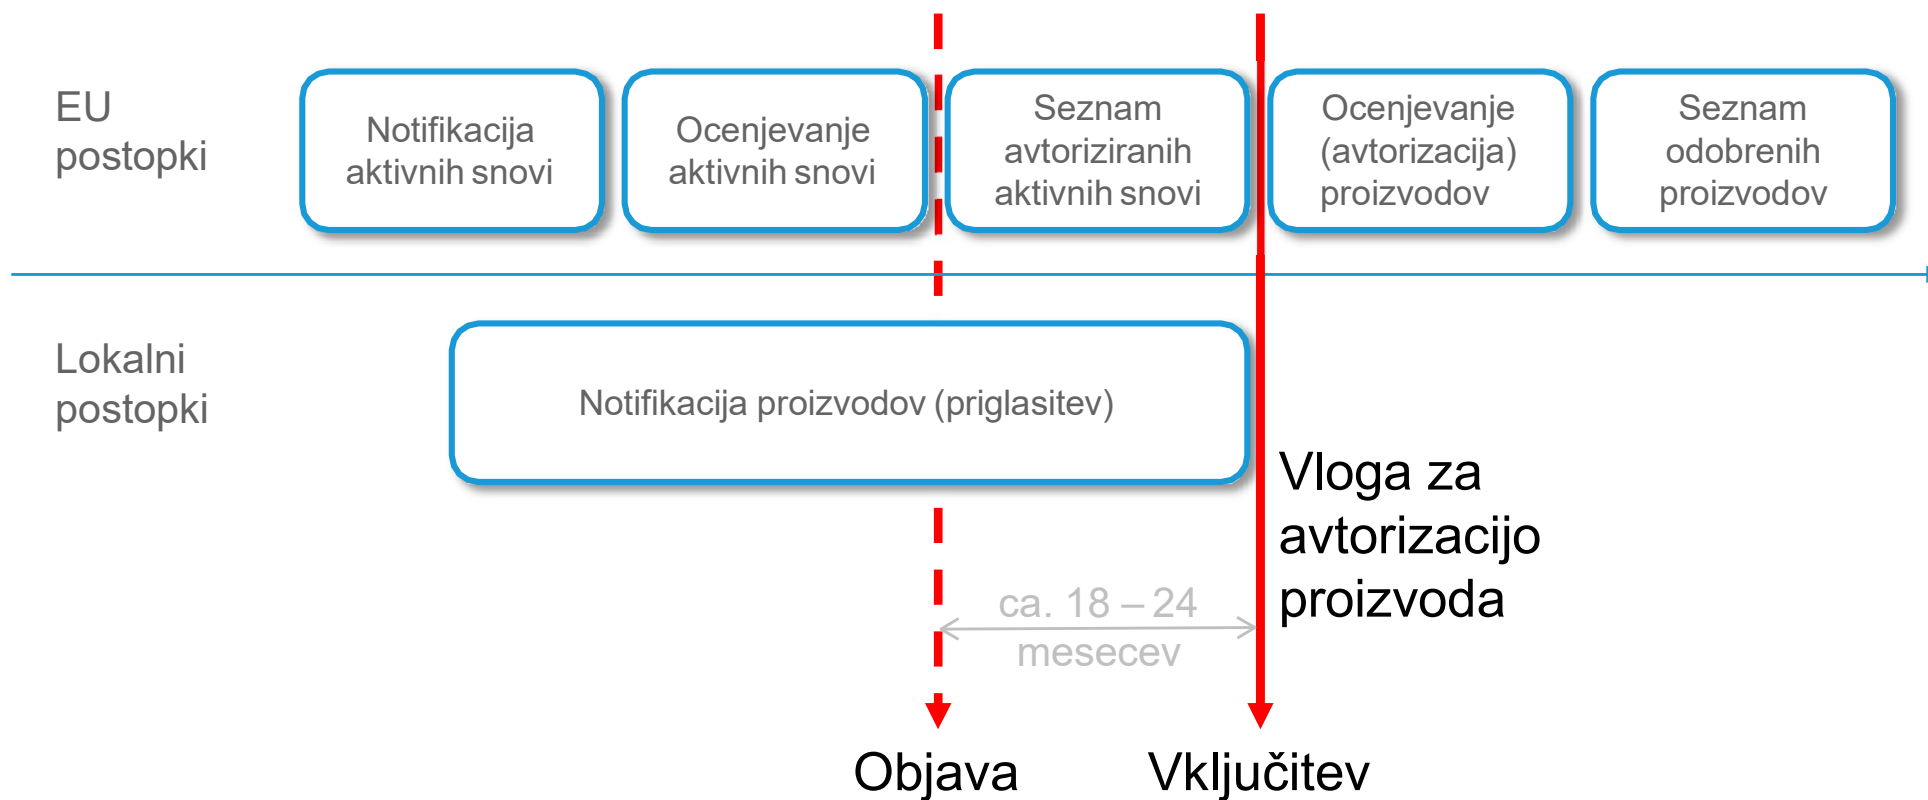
EU postopki

Notifikacija aktivnih snovi

Ocenjevanje aktivnih snovi

Seznam avtoriziranih aktivnih snovi

Ocenjevanje (avtorizacija) proizvodov

Seznam odobrenih proizvodov

Lokalni postopki

Notifikacija proizvodov (priglasitev)

Vloga za avtorizacijo proizvoda

ca. 18 – 24 mesecev

Objava

Vključitev